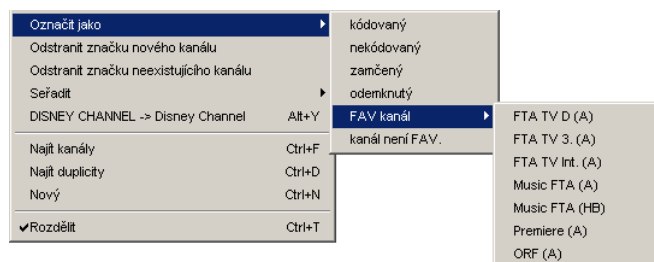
Označit jako
Odstranit značku nového kanálu
Odstranit značku neexistujícího kanálu
Seřadit
DISNEY CHANNEL -> Disney Channel Alt+Y
Najít kanály Ctrl+F
Najít duplicity Ctrl+D
Nový Ctrl+N
✔Rozdělit Ctrl+T

kódovaný
nekódovaný
zamčený
odemknutý
FAV kanál
kanál není FAV.

FTA TV D (A)
FTA TV 3. (A)
FTA TV Int. (A)
Music FTA (A)
Music FTA (HB)
Premiere (A)
ORF (A)